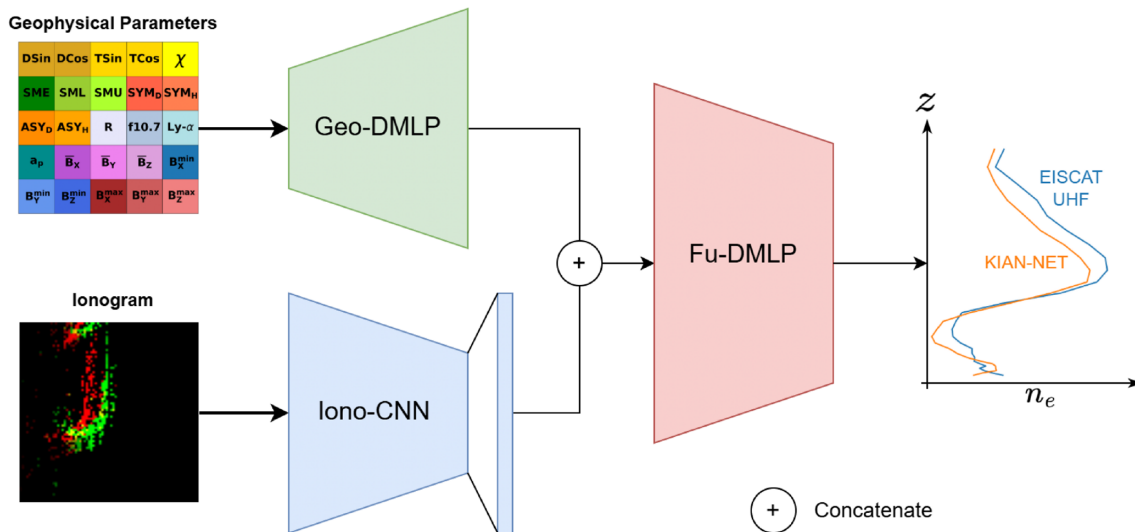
Geophysical Parameters

| DSin | DCos | TSin | TCos | $\chi$ |
|---|---|---|---|---|
| SME | SML | SMU | $SYM_D$ | $SYM_H$ |
| $ASY_D$ | $ASY_H$ | R | f10.7 | Ly-$\alpha$ |
| $a_p$ | $\bar{B}_X$ | $\bar{B}_Y$ | $\bar{B}_Z$ | $B_X^{min}$ |
| $B_Y^{min}$ | $B_Z^{min}$ | $B_X^{max}$ | $B_Y^{max}$ | $B_Z^{max}$ |

Geo-DMLP

Ionogram

Iono-CNN

+

Fu-DMLP

$z$

EISCAT UHF

KIAN-NET

$n_e$

+ Concatenate